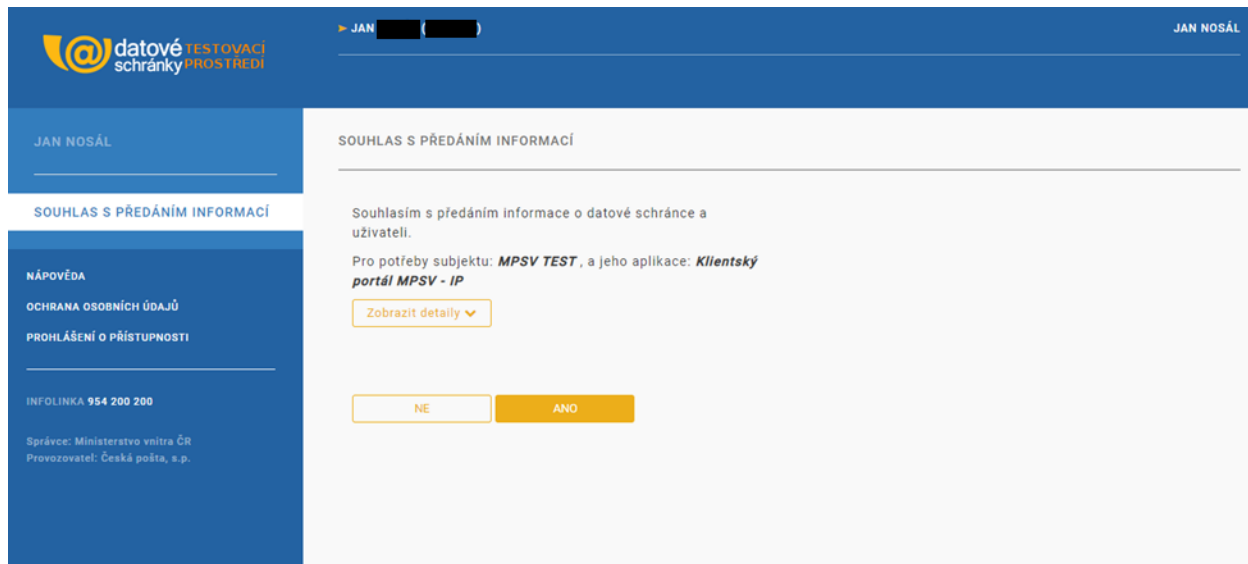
datové schránky TESTOVACÍ PROSTŘEDÍ

► JAN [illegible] ([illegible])

JAN NOSÁL

JAN NOSÁL

SOUHLAS S PŘEDÁNÍM INFORMACÍ

NÁPOVĚDA

OCHRANA OSOBNÍCH ÚDAJŮ

PROHLÁŠENÍ O PŘÍSTUPNOSTI

INFOLINKA 954 200 200

Správce: Ministerstvo vnitra ČR
Provozovatel: Česká pošta, s.p.

SOUHLAS S PŘEDÁNÍM INFORMACÍ

Souhlasím s předáním informace o datové schránce a uživateli.

Pro potřeby subjektu: ***MPSV TEST***, a jeho aplikace: ***Klientský portál MPSV - IP***

Zobrazit detaily

NE

ANO